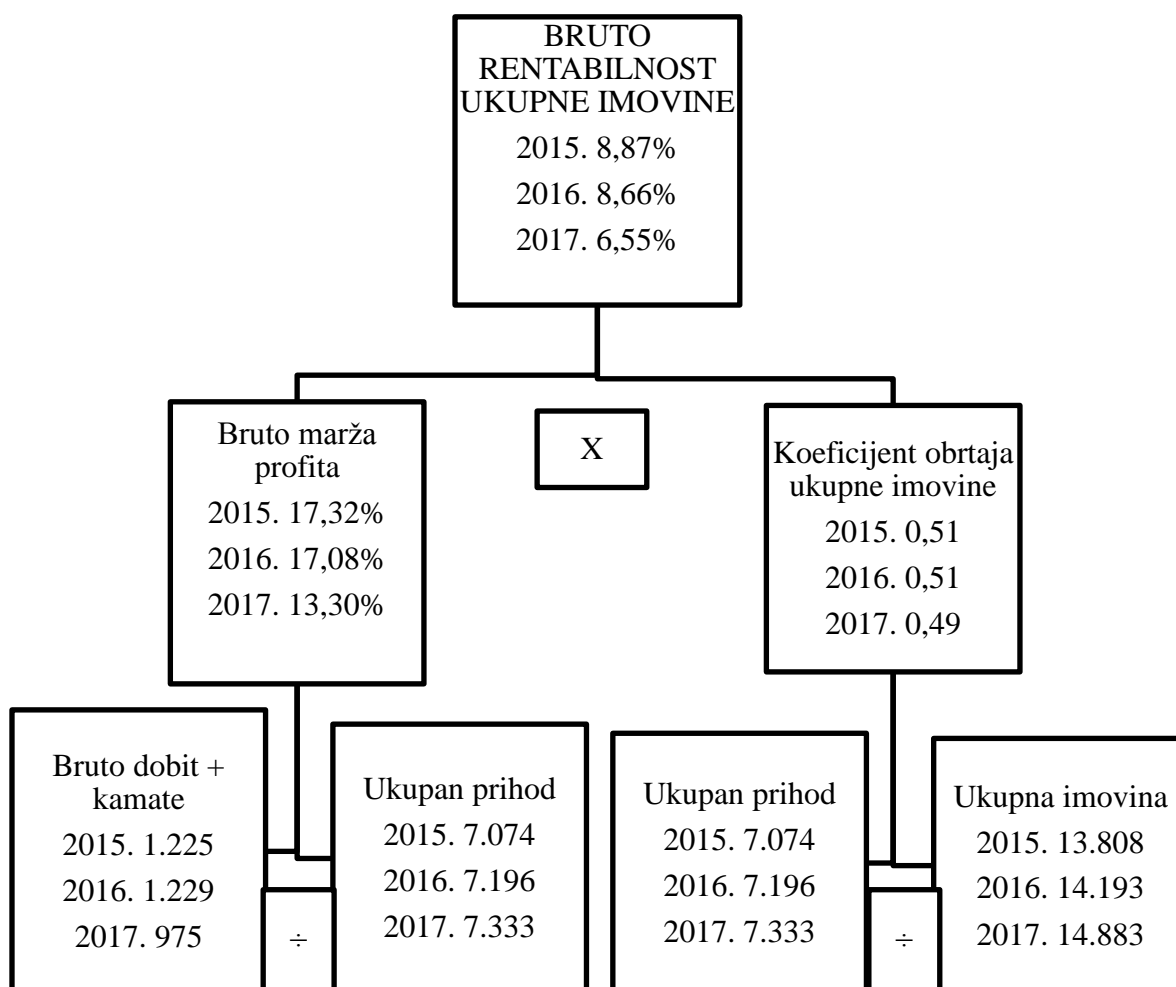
BRUTO RENTABILNOST UKUPNE IMOVINE
2015. 8,87%
2016. 8,66%
2017. 6,55%

Bruto marža profita
2015. 17,32%
2016. 17,08%
2017. 13,30%

X

Koeficijent obrtaja ukupne imovine
2015. 0,51
2016. 0,51
2017. 0,49

Bruto dobit + kamate
2015. 1.225
2016. 1.229
2017. 975

÷

Ukupan prihod
2015. 7.074
2016. 7.196
2017. 7.333

Ukupan prihod
2015. 7.074
2016. 7.196
2017. 7.333

÷

Ukupna imovina
2015. 13.808
2016. 14.193
2017. 14.883